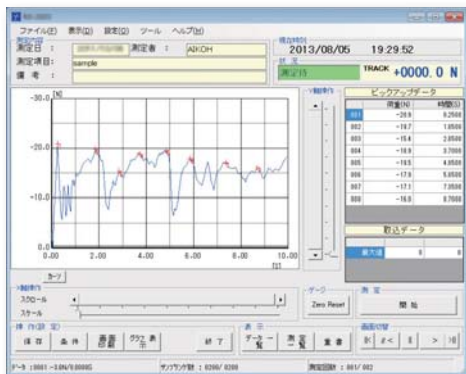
ファイル(F) 表示(D) 設定(S) ツール ヘルプ(H)

測定日 : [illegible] 測定者 : AIKOH
測定項目 : sample
備考 :

2013/08/05 19:29:52

測定中

TRACK +0000. 0 N

-30.0 [N]
-20.0
-10.0
0.0
0.00 2.00 4.00 6.00 8.00 10.00
[S]

カーソル

スクロール
スケール

ピックアップデータ

| | 荷重(N) | 時間(S) |
|---|---|---|
| 001 | -20.9 | 0.2500 |
| 002 | -19.7 | 1.0500 |
| 003 | -19.4 | 2.0500 |
| 004 | -18.9 | 3.7000 |
| 005 | -18.5 | 4.8500 |
| 006 | -17.9 | 5.6500 |
| 007 | -17.1 | 7.3500 |
| 008 | -16.0 | 8.7000 |

取込データ

最大値 0 0

Zero Reset

開始

保存 条件 画面 グラフ 終了

データ一覧 測定一覧 重書

|< |< < > >|

データ:0001 -3.0N/0.00005 サンプリング数: 0200/0200 測定回数: 001/002